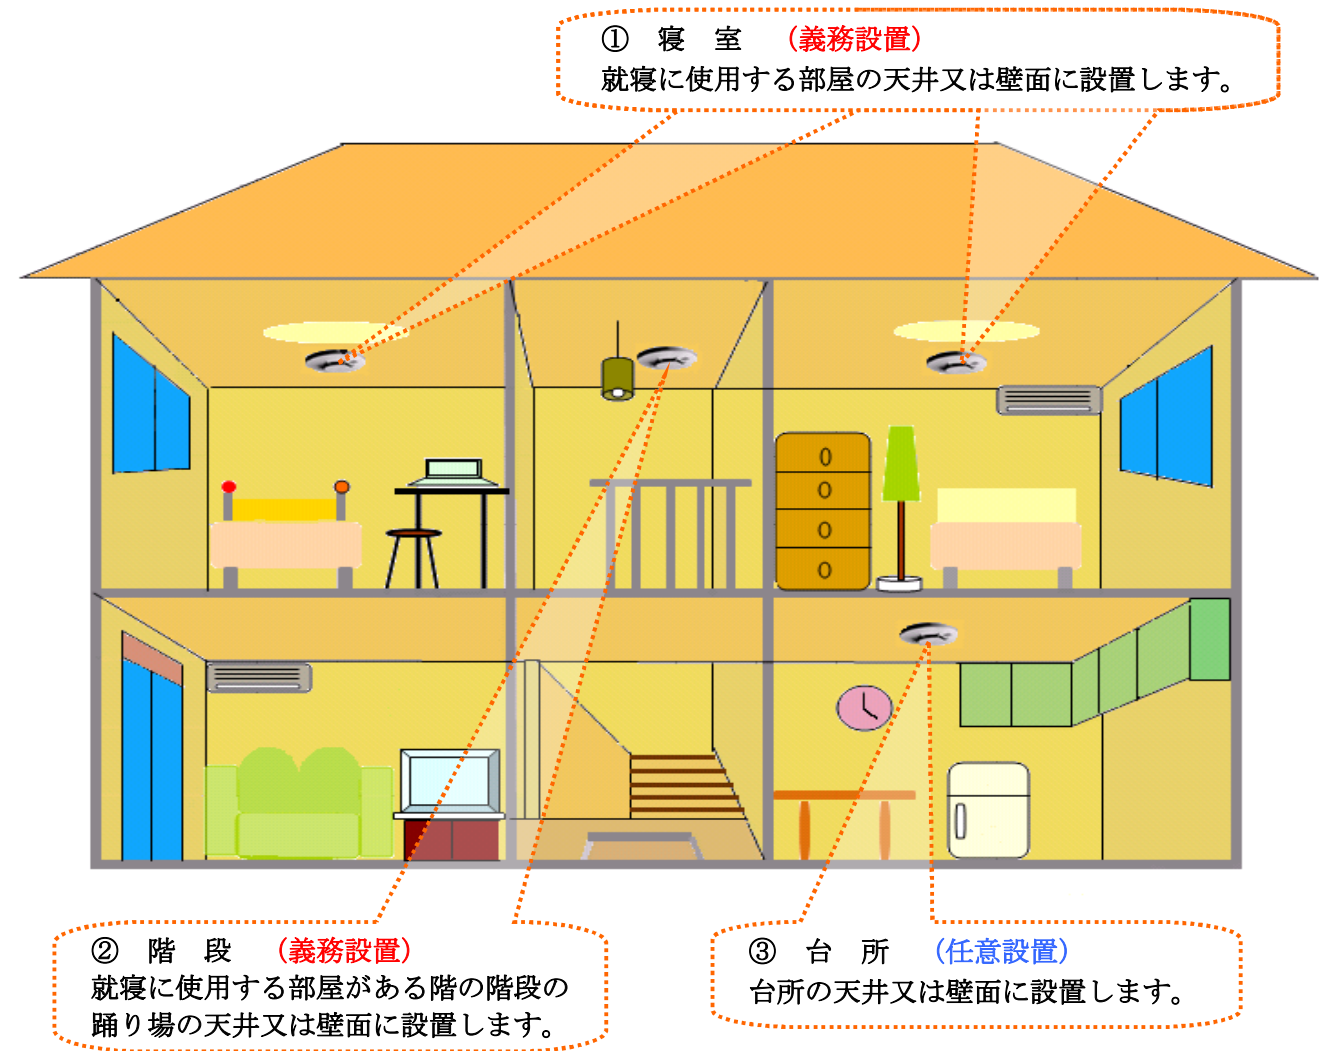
① 寝　室　（義務設置）
就寝に使用する部屋の天井又は壁面に設置します。

② 階　段　（義務設置）
就寝に使用する部屋がある階の階段の踊り場の天井又は壁面に設置します。

③ 台　所　（任意設置）
台所の天井又は壁面に設置します。